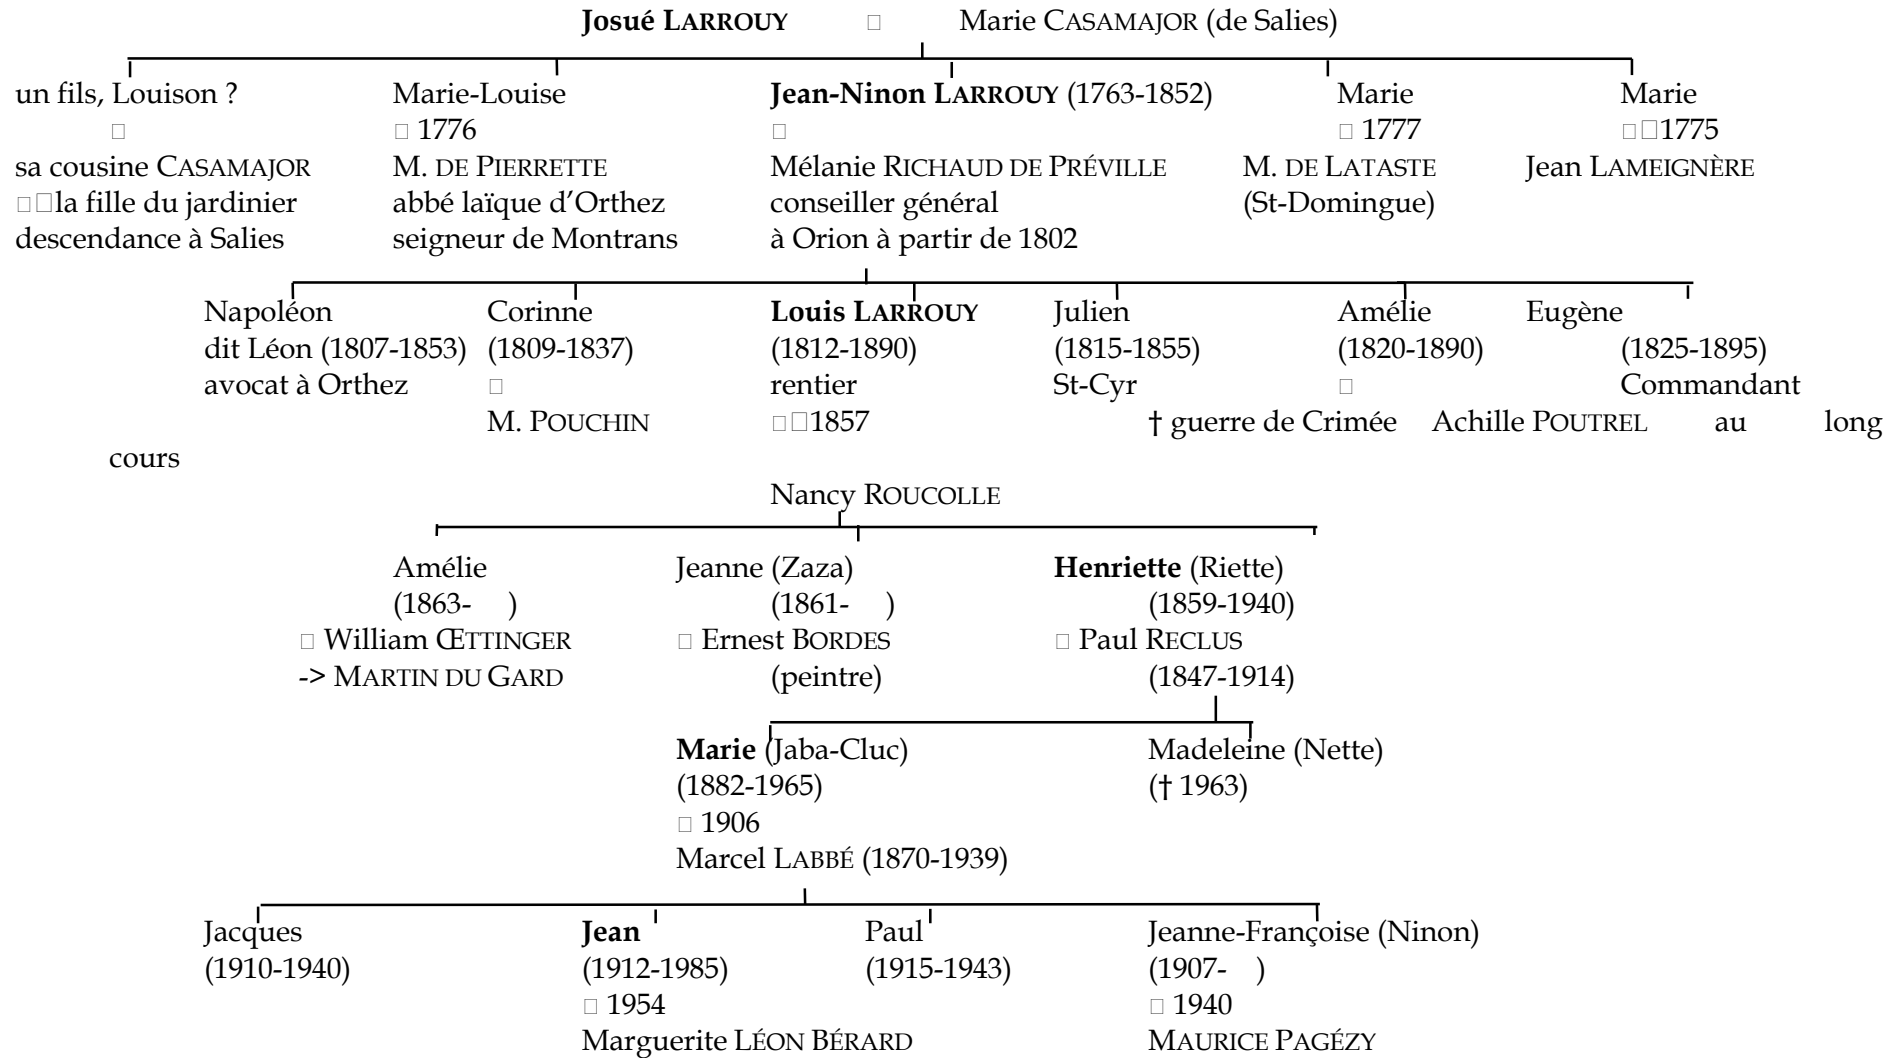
Josué LARROUY □ Marie CASAMAJOR (de Salies)

un fils, Louison ?
□
sa cousine CASAMAJOR
□□la fille du jardinier
descendance à Salies

Marie-Louise
□ 1776
M. DE PIERRETTE
abbé laïque d'Orthez
seigneur de Montrans

Jean-Ninon LARROUY (1763-1852)
□
Mélanie RICHAUD DE PRÉVILLE
conseiller général
à Orion à partir de 1802

Marie
□ 1777
M. DE LATASTE
(St-Domingue)

Marie
□□1775
Jean LAMEIGNÈRE

Napoléon
dit Léon (1807-1853)
avocat à Orthez

Corinne
(1809-1837)
□
M. POUCHIN

Louis LARROUY
(1812-1890)
rentier
□□1857
Nancy ROUCOLLE

Julien
(1815-1855)
St-Cyr
† guerre de Crimée

Amélie
(1820-1890)
□
Achille POUTREL

Eugène
(1825-1895)
Commandant au long cours

Amélie
(1863- )
□ William ŒTTINGER
-> MARTIN DU GARD

Jeanne (Zaza)
(1861- )
□ Ernest BORDES
(peintre)

Henriette (Riette)
(1859-1940)
□ Paul RECLUS
(1847-1914)

Marie (Jaba-Cluc)
(1882-1965)
□ 1906
Marcel LABBÉ (1870-1939)

Madeleine (Nette)
(† 1963)

Jacques
(1910-1940)

Jean
(1912-1985)
□ 1954
Marguerite LÉON BÉRARD

Paul
(1915-1943)

Jeanne-Françoise (Ninon)
(1907- )
□ 1940
MAURICE PAGÉZY